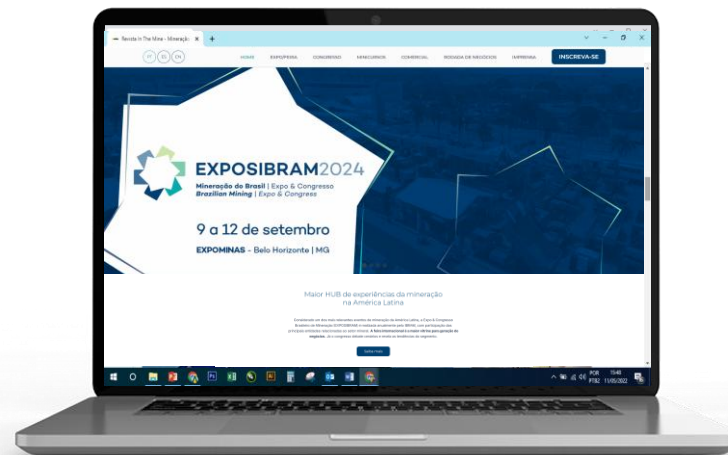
Revista In The Mine - Mineração

PT ES EN

HOME EXPO/FEIRA CONGRESSO MINICURSOS COMERCIAL RODADA DE NEGÓCIOS IMPRENSA INSCREVA-SE

EXPOSIBRAM2024

Mineração do Brasil | Expo & Congresso
Brazilian Mining | Expo & Congress

9 a 12 de setembro

EXPOMINAS - Belo Horizonte | MG

Maior HUB de experiências da mineração na América Latina

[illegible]

Saiba mais

POR PTB2 15:48 11/05/2022